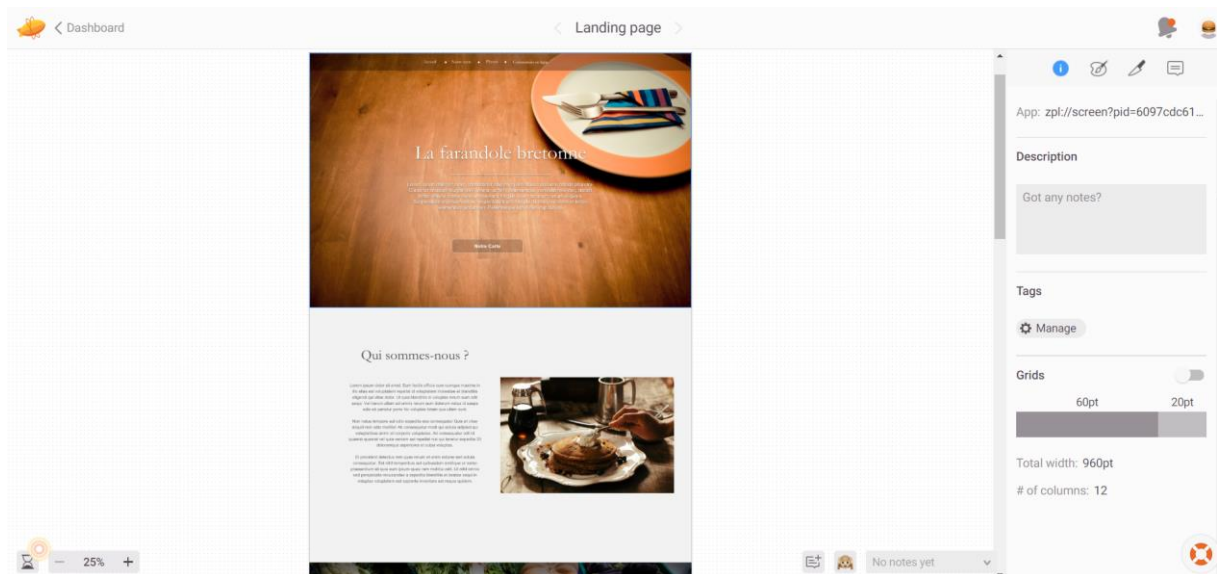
Dashboard

Landing page

La farandole bretonne

Notre Carte

Qui sommes-nous ?

App: zpl://screen?pid=6097cdc61...

Description

Got any notes?

Tags

Manage

Grids

60pt

20pt

Total width: 960pt

# of columns: 12

25%

No notes yet